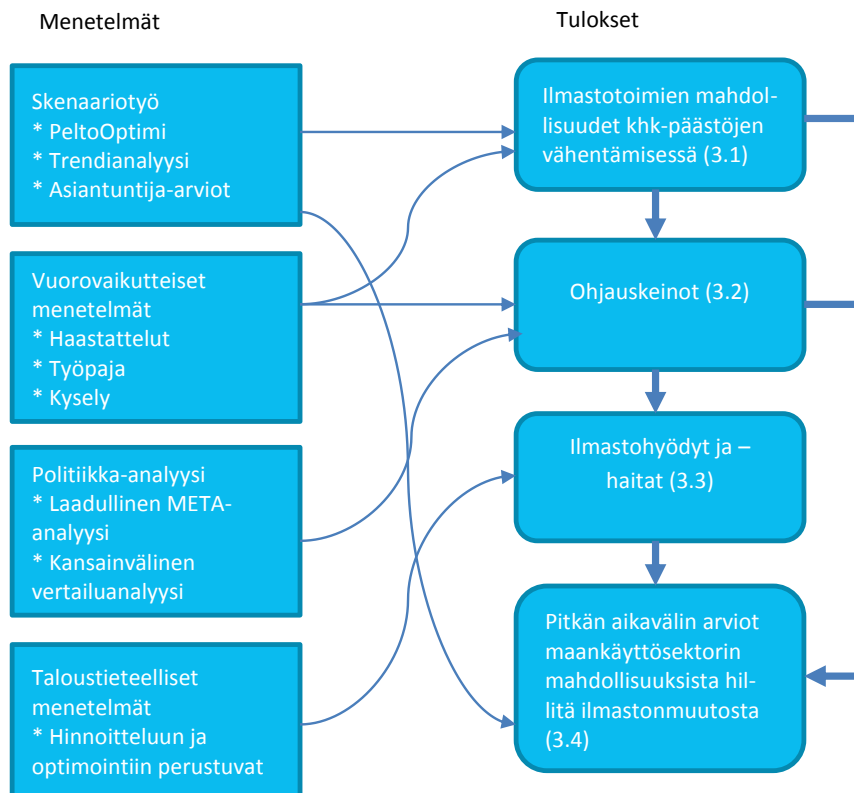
Menetelmät

Tulokset

Skenaariotyö
* PeltoOptimi
* Trendianalyysi
* Asiantuntija-arviot

Vuorovaikutteiset menetelmät
* Haastattelut
* Työpaja
* Kysely

Politiikka-analyysi
* Laadullinen META-analyysi
* Kansainvälinen vertailuanalyysi

Taloustieteelliset menetelmät
* Hinnoitteluun ja optimointiin perustuvat

Ilmastotoimien mahdollisuudet khk-päästöjen vähentämisessä (3.1)

Ohjauskeinot (3.2)

Ilmastohyödyt ja –haitat (3.3)

Pitkän aikavälin arviot maankäyttösektorin mahdollisuuksista hillitä ilmastonmuutosta (3.4)